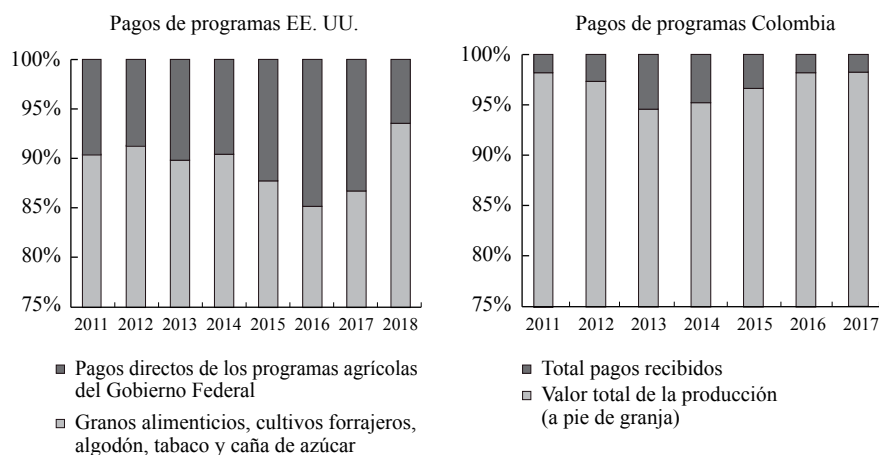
Pagos de programas EE. UU.

100%
95%
90%
85%
80%
75%

2011 2012 2013 2014 2015 2016 2017 2018

Pagos directos de los programas agrícolas del Gobierno Federal

Granos alimenticios, cultivos forrajeros, algodón, tabaco y caña de azúcar

Pagos de programas Colombia

100%
95%
90%
85%
80%
75%

2011 2012 2013 2014 2015 2016 2017

Total pagos recibidos

Valor total de la producción (a pie de granja)